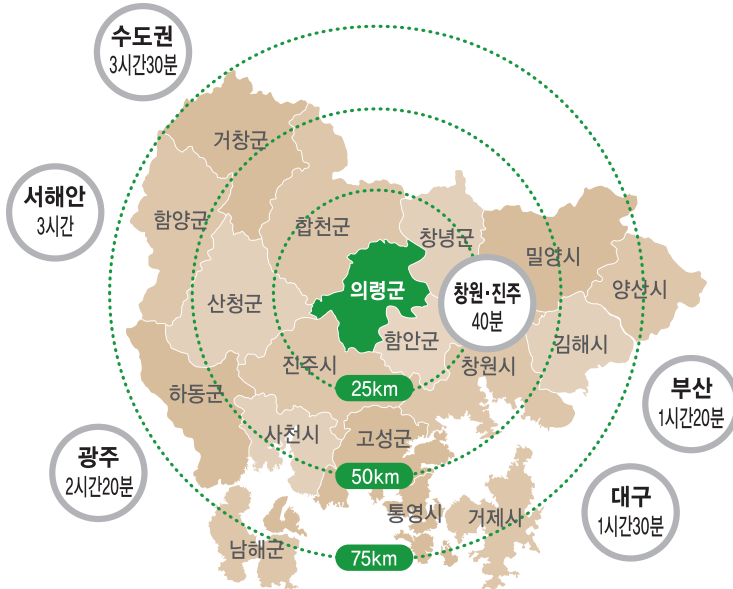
수도권
3시간30분

서해안
3시간

광주
2시간20분

부산
1시간20분

대구
1시간30분

거창군
함양군
합천군
창녕군
밀양시
양산시
산청군
의령군
창원·진주
40분
함안군
김해시
진주시
창원시
하동군
25km
사천시
고성군
50km
통영시
거제시
남해군
75km